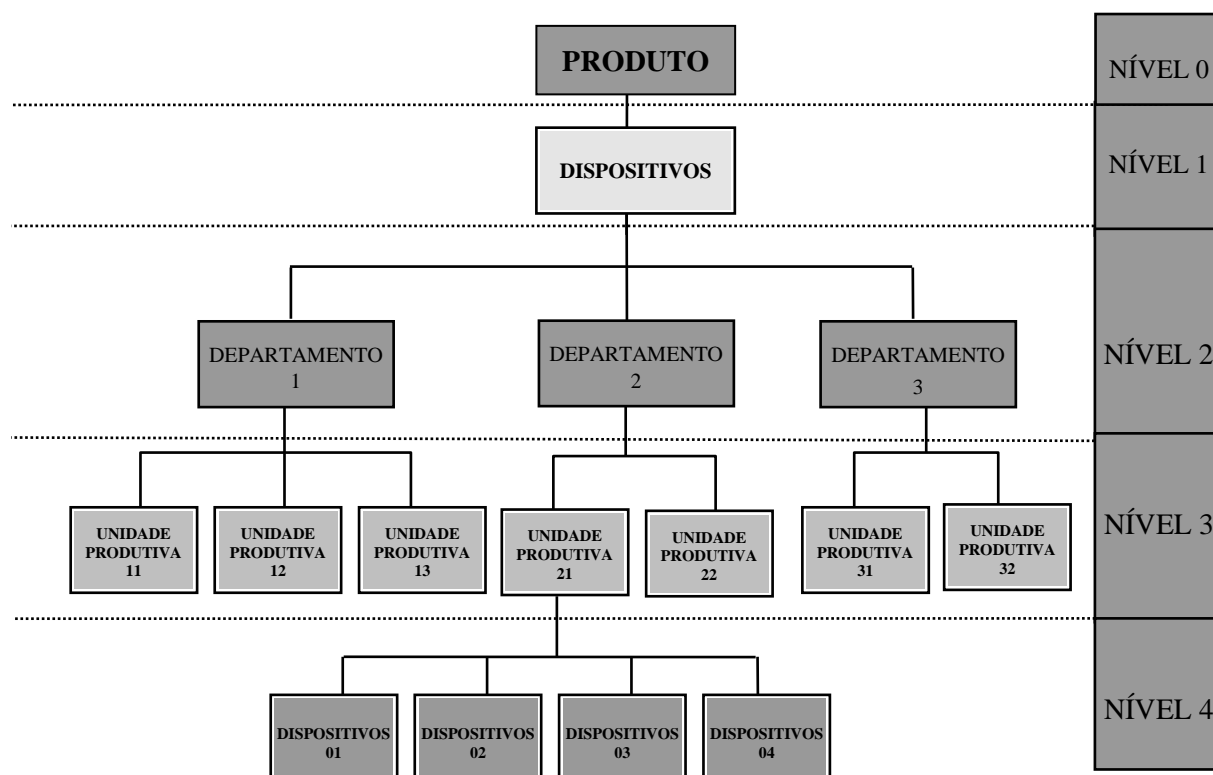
PRODUTO

NÍVEL 0

DISPOSITIVOS

NÍVEL 1

DEPARTAMENTO 1

DEPARTAMENTO 2

DEPARTAMENTO 3

NÍVEL 2

UNIDADE PRODUTIVA 11

UNIDADE PRODUTIVA 12

UNIDADE PRODUTIVA 13

UNIDADE PRODUTIVA 21

UNIDADE PRODUTIVA 22

UNIDADE PRODUTIVA 31

UNIDADE PRODUTIVA 32

NÍVEL 3

DISPOSITIVOS 01

DISPOSITIVOS 02

DISPOSITIVOS 03

DISPOSITIVOS 04

NÍVEL 4